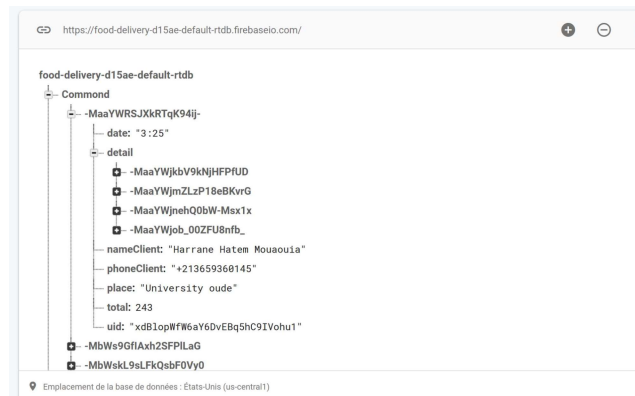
https://food-delivery-d15ae-default-rtdb.firebaseio.com/

food-delivery-d15ae-default-rtdb
– Commond
– -MaaYWRSJXkRTqK94ij-
date: "3:25"
– detail
-MaaYWjkbV9kNjHFPfUD
-MaaYWjmZLzP18eBKvrG
-MaaYWjnehQ0bW-Msx1x
-MaaYWjob_00ZFU8nfb_
nameClient: "Harrane Hatem Mouaouia"
phoneClient: "+213659360145"
place: "University oude"
total: 243
uid: "xdBlopWfW6aY6DvEBq5hC9IVohu1"
-MbWs9GflAxh2SFPlLaG
-MbWskL9sLFkQsbF0Vy0

Emplacement de la base de données : États-Unis (us-central1)